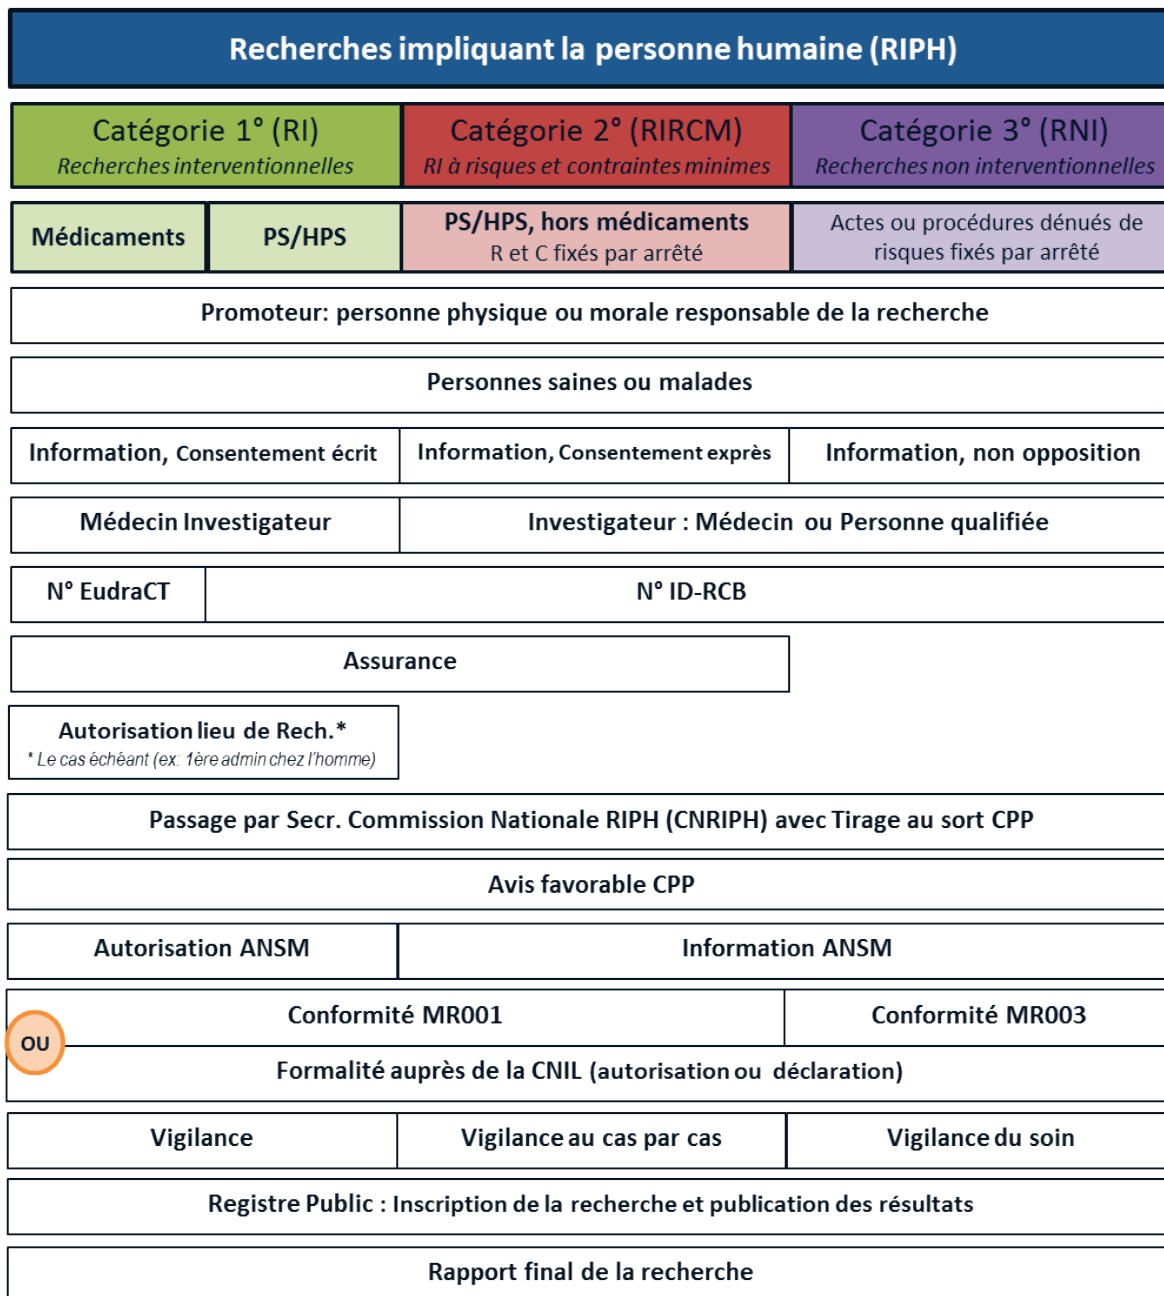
Recherches impliquant la personne humaine (RIPH)

Catégorie 1° (RI)
Recherches interventionnelles

Catégorie 2° (RIRCM)
RI à risques et contraintes minimes

Catégorie 3° (RNI)
Recherches non interventionnelles

Médicaments

PS/HPS

PS/HPS, hors médicaments
R et C fixés par arrêté

Actes ou procédures dénués de risques fixés par arrêté

Promoteur: personne physique ou morale responsable de la recherche

Personnes saines ou malades

Information, Consentement écrit

Information, Consentement exprès

Information, non opposition

Médecin Investigateur

Investigateur : Médecin ou Personne qualifiée

N° EudraCT

N° ID-RCB

Assurance

Autorisation lieu de Rech.*
* Le cas échéant (ex. 1ère admin chez l'homme)

Passage par Secr. Commission Nationale RIPH (CNRIPH) avec Tirage au sort CPP

Avis favorable CPP

Autorisation ANSM

Information ANSM

Conformité MR001

Conformité MR003

OU

Formalité auprès de la CNIL (autorisation ou déclaration)

Vigilance

Vigilance au cas par cas

Vigilance du soin

Registre Public : Inscription de la recherche et publication des résultats

Rapport final de la recherche